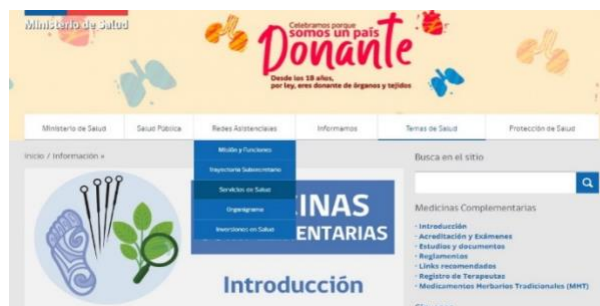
Ministerio de Salud

Celebramos porque somos un país Donante

Desde los 18 años, por ley, eres donante de órganos y tejidos

Ministerio de Salud | Salud Pública | Redes Asistenciales | Informamos | Temas de Salud | Protección de Salud

Misión y Funciones
Trayectoria Subsecretario
Servicios de Salud
Organigrama
Inversiones en Salud

Inicio / Información »

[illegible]INAS
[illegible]ENTARIAS

Introducción

Busca en el sitio

Medicinas Complementarias

· Introducción
· Acreditación y Exámenes
· Estudios y documentos
· Reglamentos
· Links recomendados
· Registro de Terapeutas
· Medicamentos Herbarios Tradicionales (MHT)